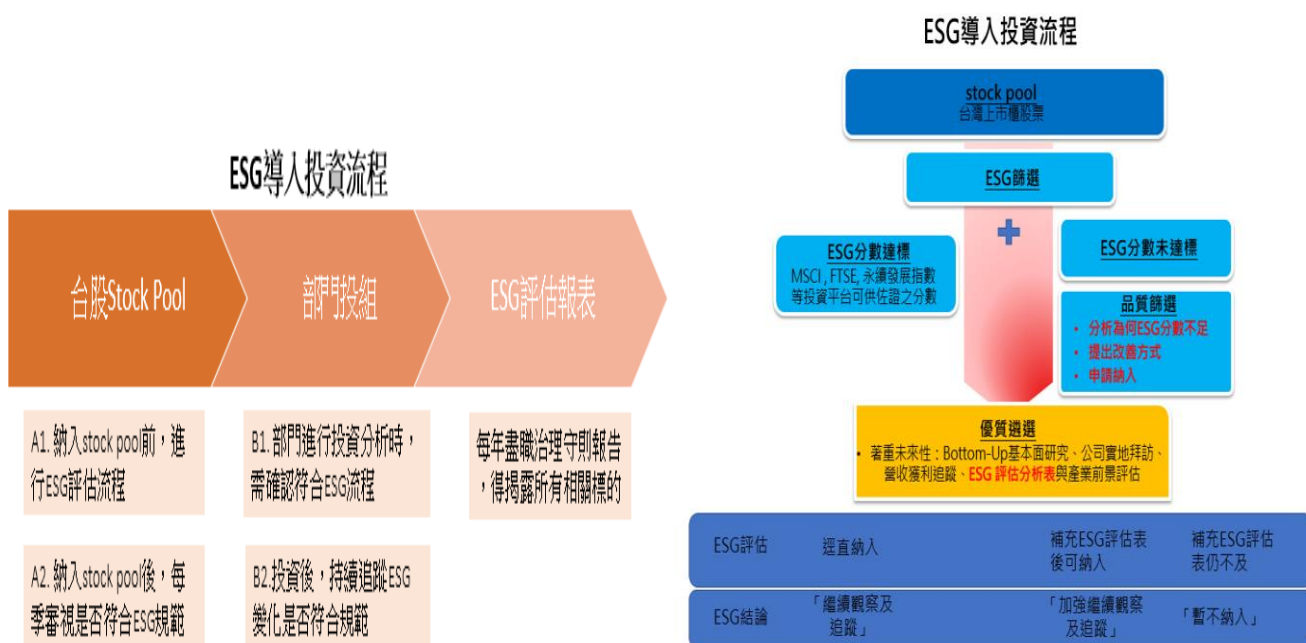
ESG導入投資流程

台股Stock Pool

部門投組

ESG評估報表

A1. 納入stock pool前，進行ESG評估流程

B1. 部門進行投資分析時，需確認符合ESG流程

每年盡職治理守則報告，得揭露所有相關標的

A2. 納入stock pool後，每季審視是否符合ESG規範

B2. 投資後，持續追蹤ESG變化是否符合規範

ESG導入投資流程

stock pool
台灣上市櫃股票

ESG篩選

ESG分數達標
MSCI, FTSE, 永續發展指數等投資平台可供佐證之分數

ESG分數未達標

品質篩選
• 分析為何ESG分數不足
• 提出改善方式
• 申請納入

優質遴選
• 著重未來性：Bottom-Up基本面研究、公司實地拜訪、營收獲利追蹤、ESG 評估分析表與產業前景評估

| ESG評估 | 逕直納入 | 補充ESG評估表後可納入 | 補充ESG評估表仍不及 |
|---|---|---|---|
| ESG結論 | 「繼續觀察及追蹤」 | 「加強繼續觀察及追蹤」 | 「暫不納入」 |